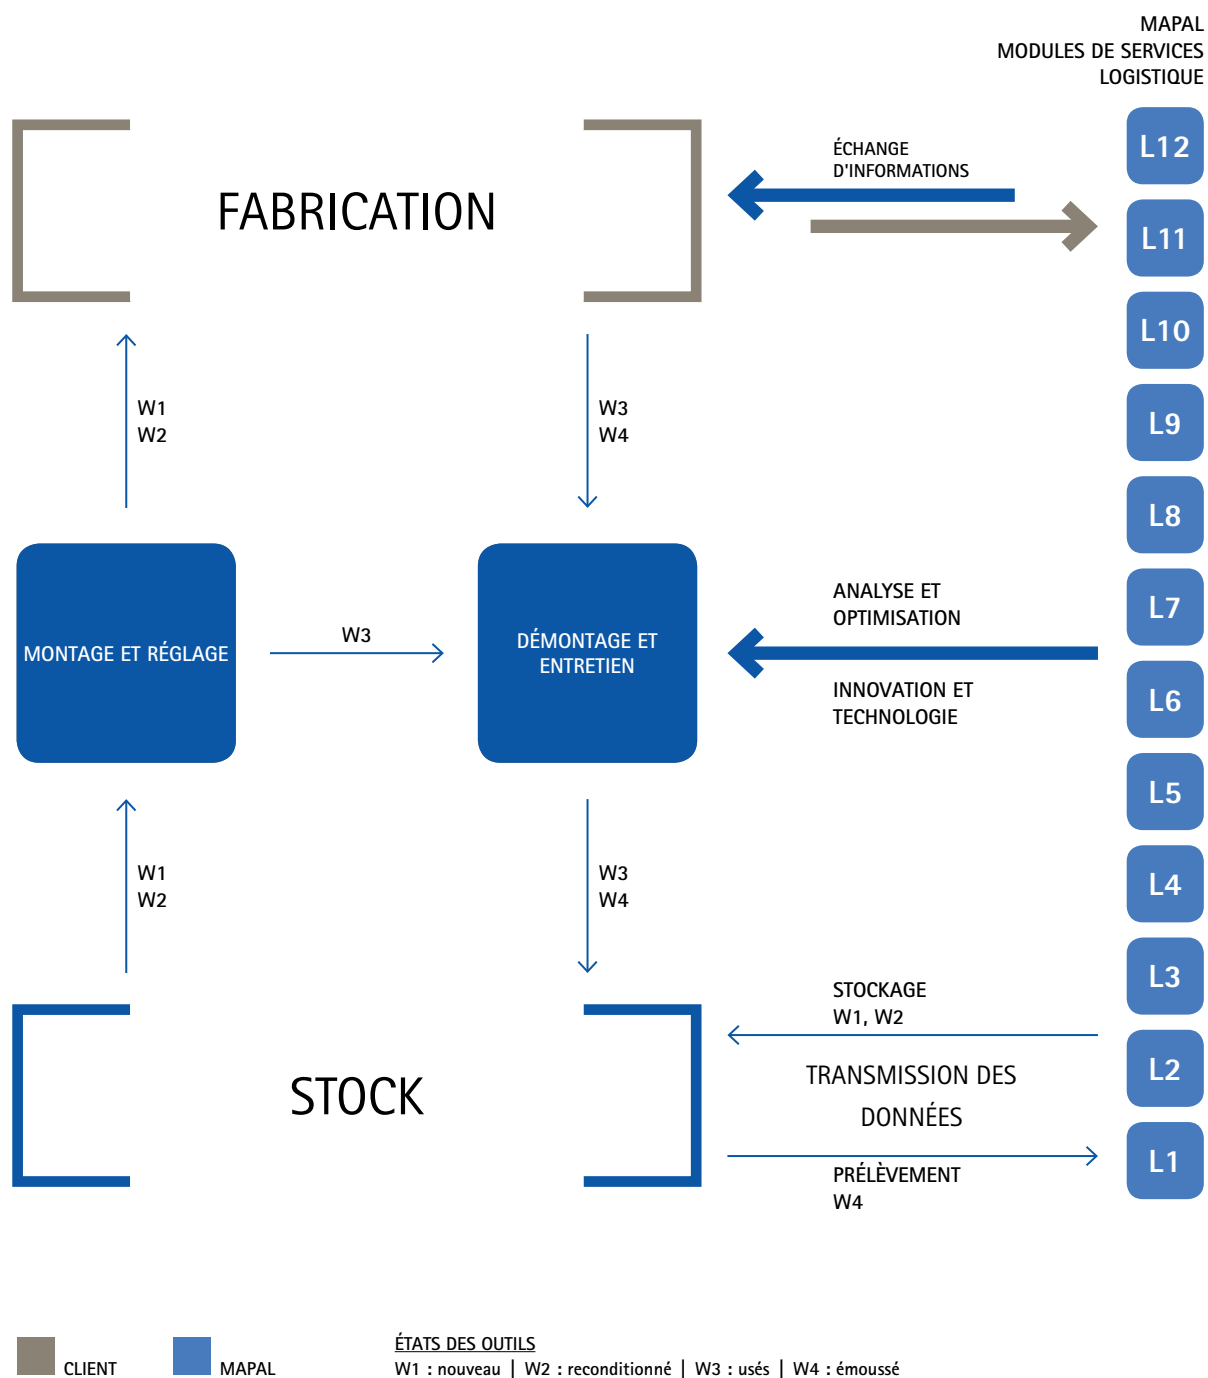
MAPAL
MODULES DE SERVICES
LOGISTIQUE

L12
L11
L10
L9
L8
L7
L6
L5
L4
L3
L2
L1

FABRICATION

ÉCHANGE
D'INFORMATIONS

W1
W2

W3
W4

MONTAGE ET RÉGLAGE

W3

DÉMONTAGE ET ENTRETIEN

ANALYSE ET
OPTIMISATION

INNOVATION ET
TECHNOLOGIE

W1
W2

W3
W4

STOCK

STOCKAGE
W1, W2

TRANSMISSION DES
DONNÉES

PRÉLÈVEMENT
W4

CLIENT

MAPAL

ÉTATS DES OUTILS
W1 : nouveau | W2 : reconditionné | W3 : usés | W4 : émoussé